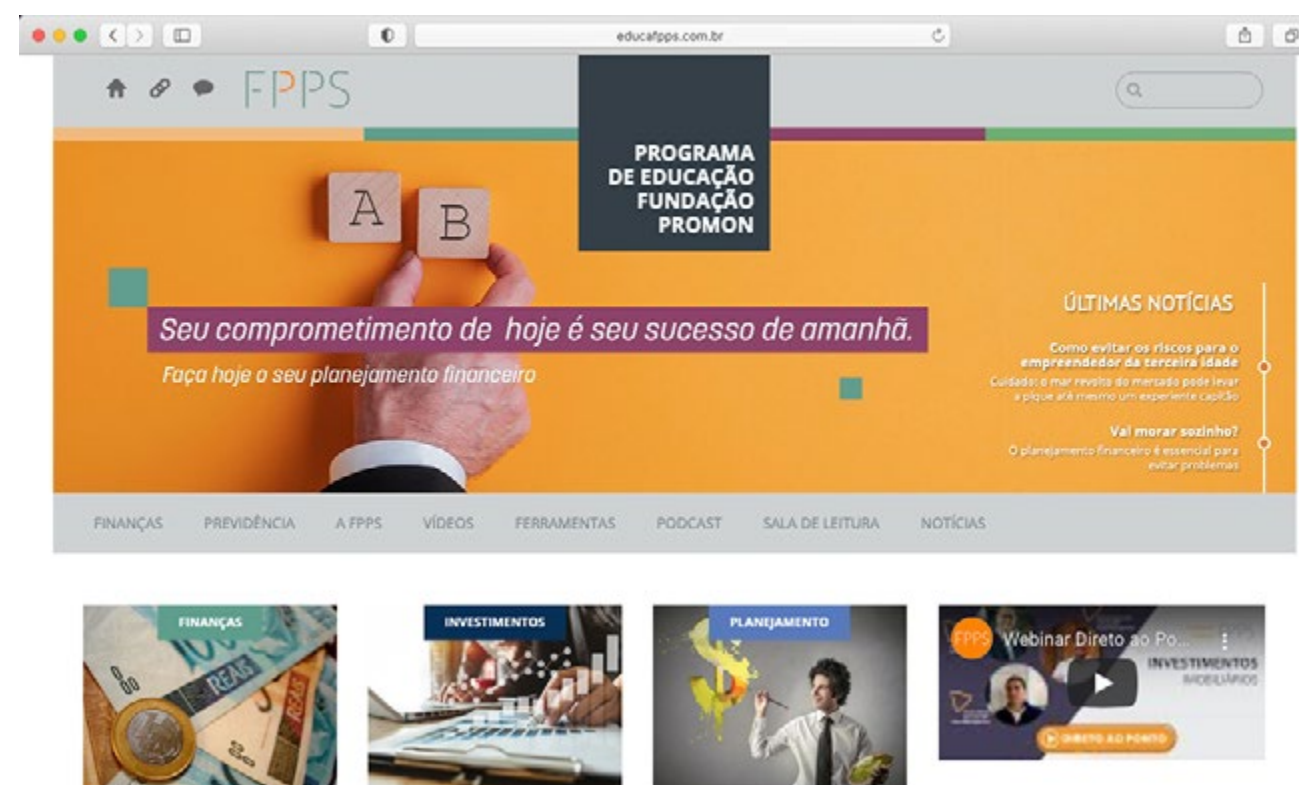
educafpps.com.br

FPPS

PROGRAMA DE EDUCAÇÃO FUNDAÇÃO PROMON

A B

Seu comprometimento de hoje é seu sucesso de amanhã.

Faça hoje o seu planejamento financeiro

ÚLTIMAS NOTÍCIAS

Como evitar os riscos para o empreendedor da terceira idade
Cuidado: o mar revolto do mercado pode levar a pique até mesmo um experiente capitão

Vai morar sozinho?
O planejamento financeiro é essencial para evitar problemas

FINANÇAS PREVIDÊNCIA A FPPS VÍDEOS FERRAMENTAS PODCAST SALA DE LEITURA NOTÍCIAS

FINANÇAS

REAIS

INVESTIMENTOS

PLANEJAMENTO

FPPS Webinar Direto ao Po...

INVESTIMENTOS IMOBILIÁRIOS

DIRETO AO PONTO